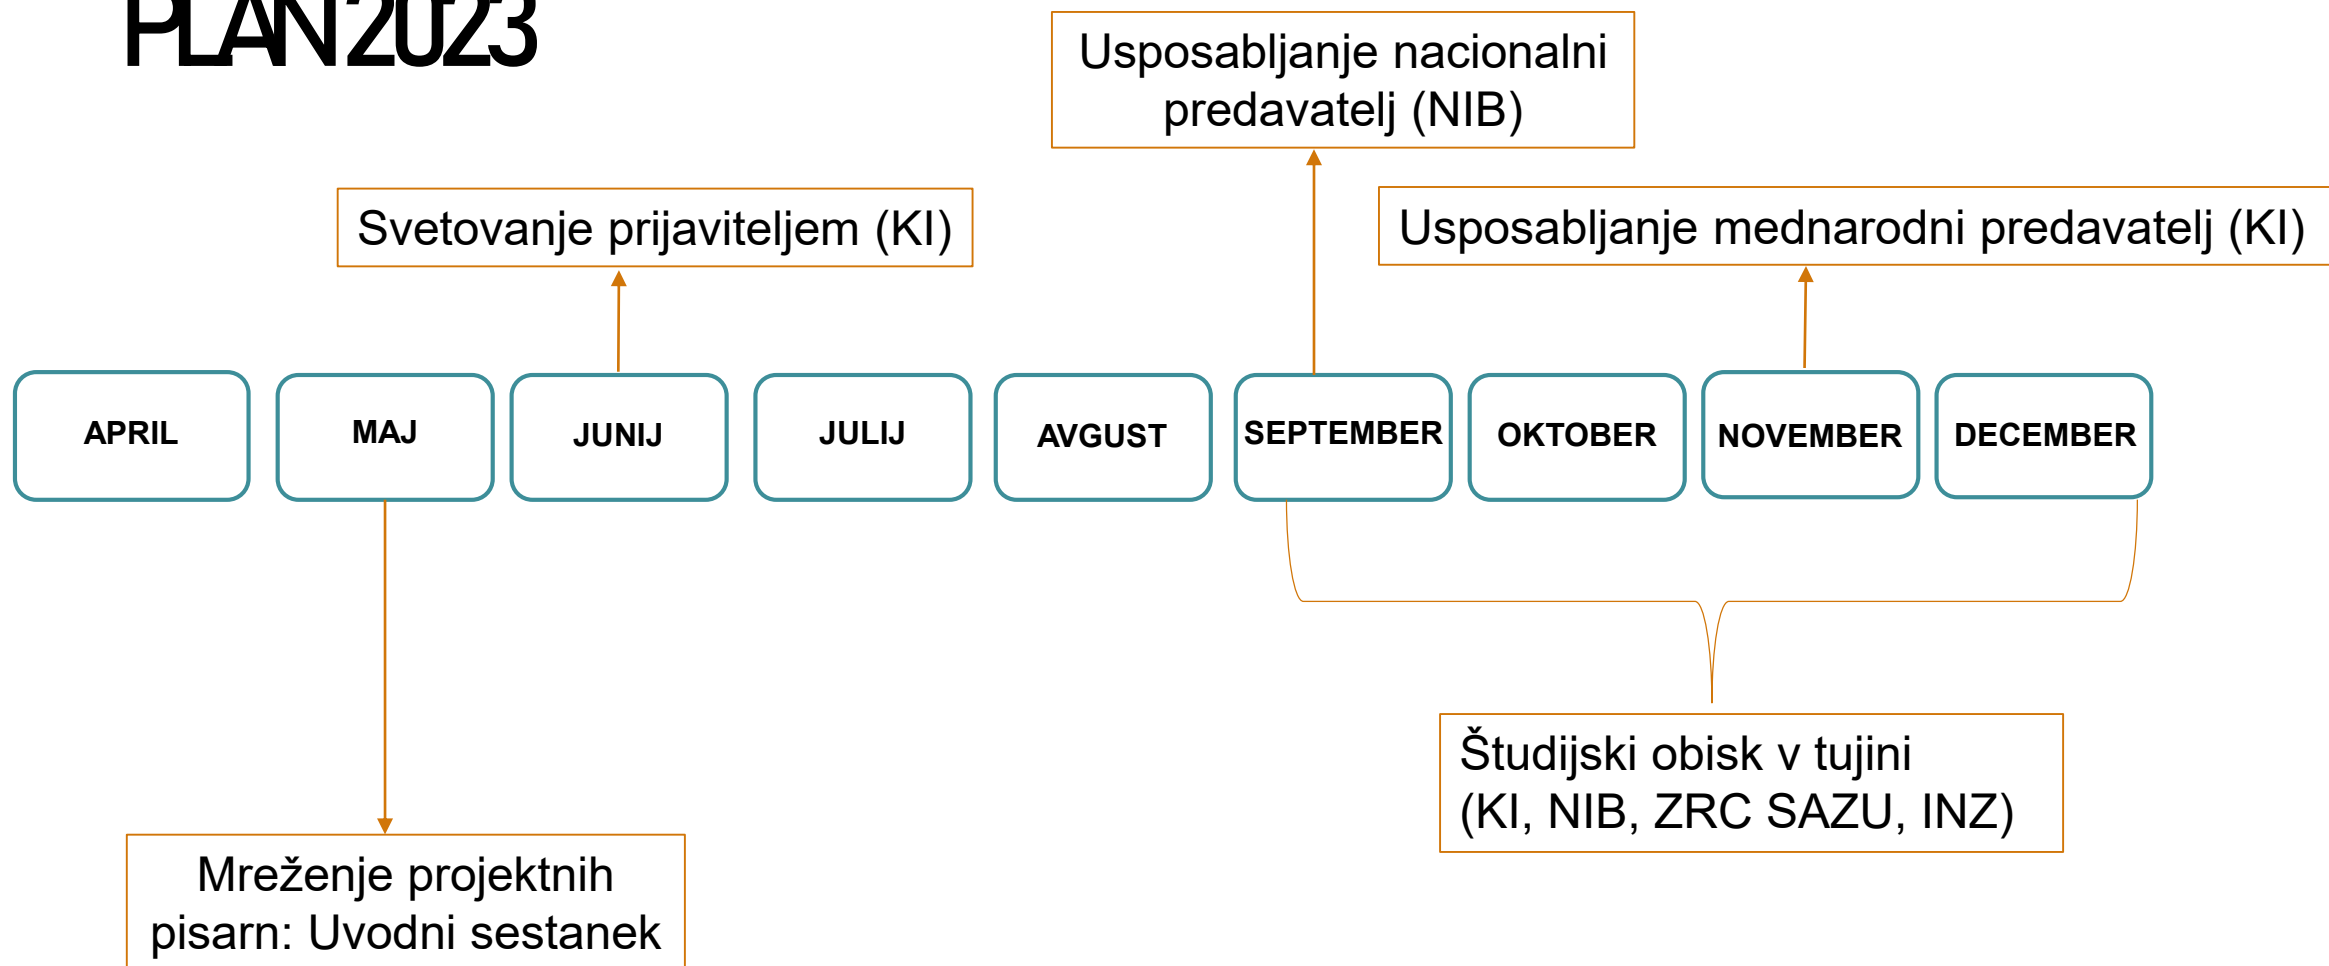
PLAN 2023

Usposabljanje nacionalni predavatelj (NIB)

Svetovanje prijaviteljem (KI)

Usposabljanje mednarodni predavatelj (KI)

APRIL

MAJ

JUNIJ

JULIJ

AVGUST

SEPTEMBER

OKTOBER

NOVEMBER

DECEMBER

Študijski obisk v tujini (KI, NIB, ZRC SAZU, INZ)

Mreženje projektnih pisarn: Uvodni sestanek